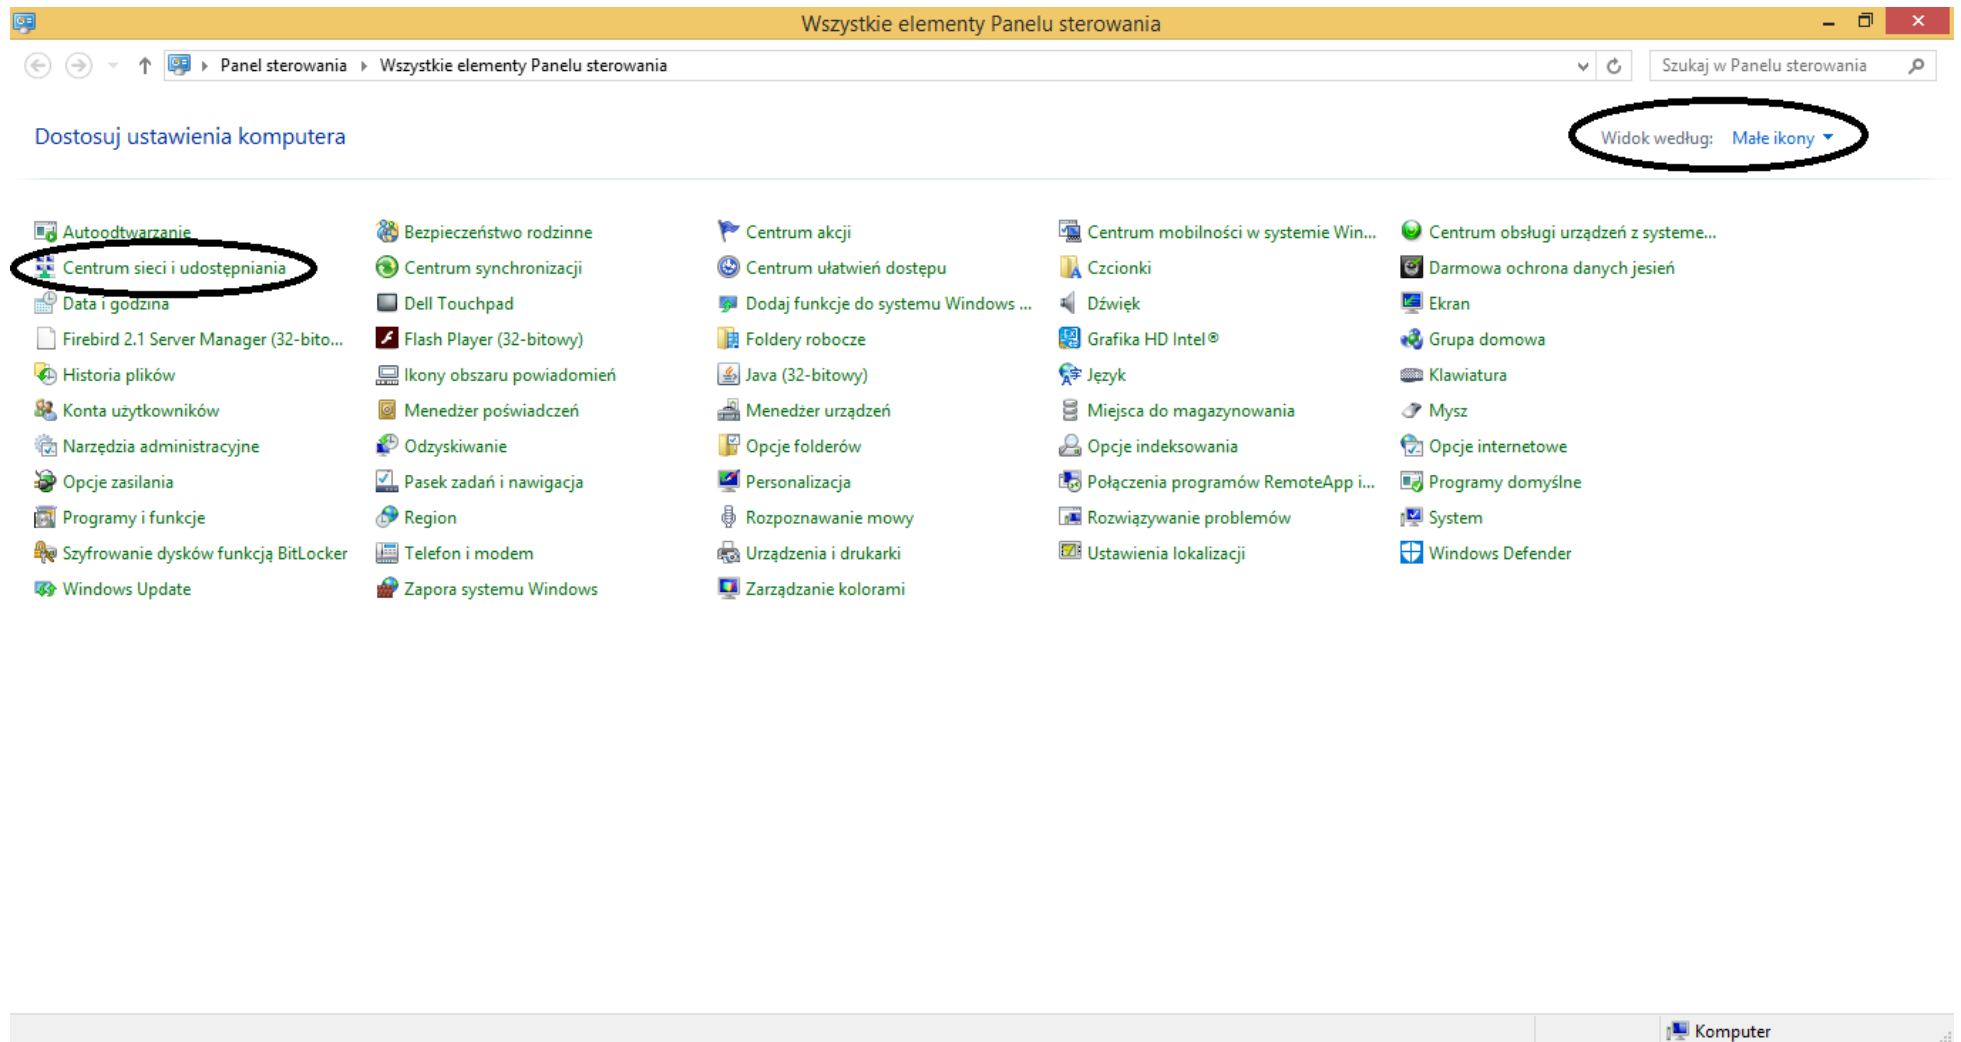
Wszystkie elementy Panelu sterowania

Panel sterowania ▸ Wszystkie elementy Panelu sterowania

Szukaj w Panelu sterowania

Dostosuj ustawienia komputera

Widok według: Małe ikony

Autoodtwarzanie
Centrum sieci i udostępniania
Data i godzina
Firebird 2.1 Server Manager (32-bito...
Historia plików
Konta użytkowników
Narzędzia administracyjne
Opcje zasilania
Programy i funkcje
Szyfrowanie dysków funkcją BitLocker
Windows Update

Bezpieczeństwo rodzinne
Centrum synchronizacji
Dell Touchpad
Flash Player (32-bitowy)
Ikony obszaru powiadomień
Menedżer poświadczeń
Odzyskiwanie
Pasek zadań i nawigacja
Region
Telefon i modem
Zapora systemu Windows

Centrum akcji
Centrum ułatwień dostępu
Dodaj funkcje do systemu Windows ...
Foldery robocze
Java (32-bitowy)
Menedżer urządzeń
Opcje folderów
Personalizacja
Rozpoznawanie mowy
Urządzenia i drukarki
Zarządzanie kolorami

Centrum mobilności w systemie Win...
Czcionki
Dźwięk
Grafika HD Intel®
Język
Miejsca do magazynowania
Opcje indeksowania
Połączenia programów RemoteApp i...
Rozwiązywanie problemów
Ustawienia lokalizacji

Centrum obsługi urządzeń z systeme...
Darmowa ochrona danych jesień
Ekran
Grupa domowa
Klawiatura
Mysz
Opcje internetowe
Programy domyślne
System
Windows Defender

Komputer